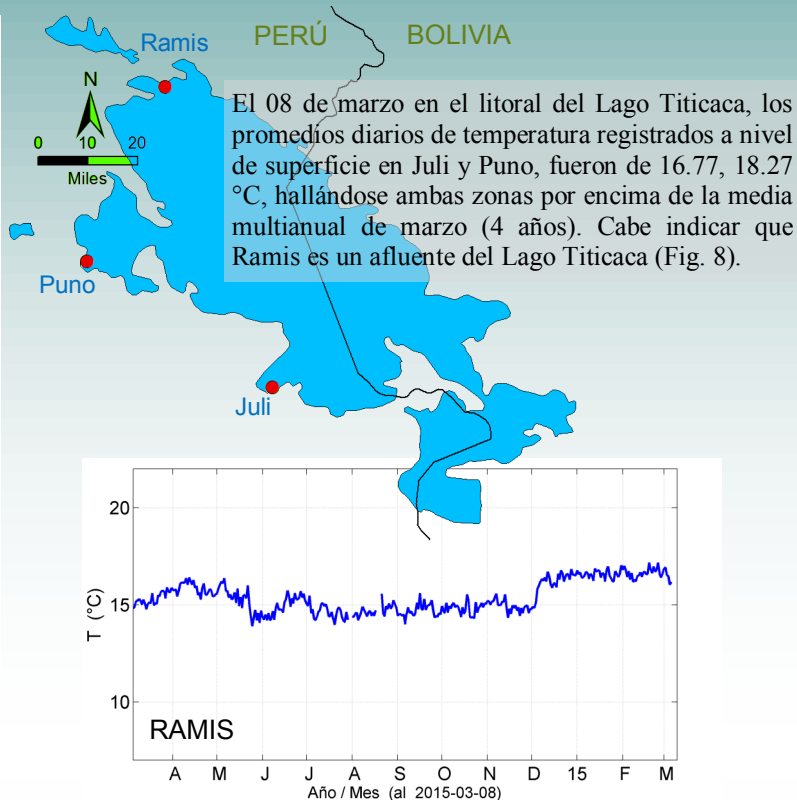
Ramis

PERÚ

BOLIVIA

N

0 10 20

Miles

El 08 de marzo en el litoral del Lago Titicaca, los promedios diarios de temperatura registrados a nivel de superficie en Juli y Puno, fueron de 16.77, 18.27 °C, hallándose ambas zonas por encima de la media multianual de marzo (4 años). Cabe indicar que Ramis es un afluente del Lago Titicaca (Fig. 8).

Puno

Juli

20

15

10

T (°C)

RAMIS

A M J J A S O N D 15 F M

Año / Mes (al 2015-03-08)